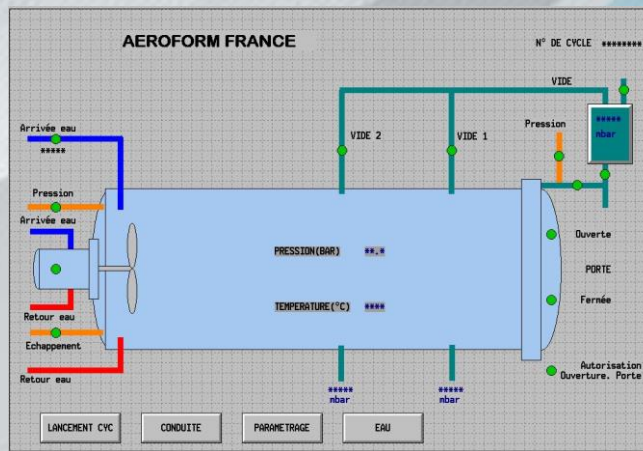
AEROFORM FRANCE

N° DE CYCLE ********

VIDE

Arrivée eau
*****

VIDE 2

VIDE 1

Pression

*****
mbar

Pression

Arrivée eau

PRESSION(BAR) **.*

Ouverte

PORTE

Fermée

TEMPERATURE(°C) ****

Retour eau

Echappement

Retour eau

*****
mbar

*****
mbar

Autorisation
Ouverture. Porte

LANCEMENT CYC

CONDUITE

PARAMETRAGE

EAU